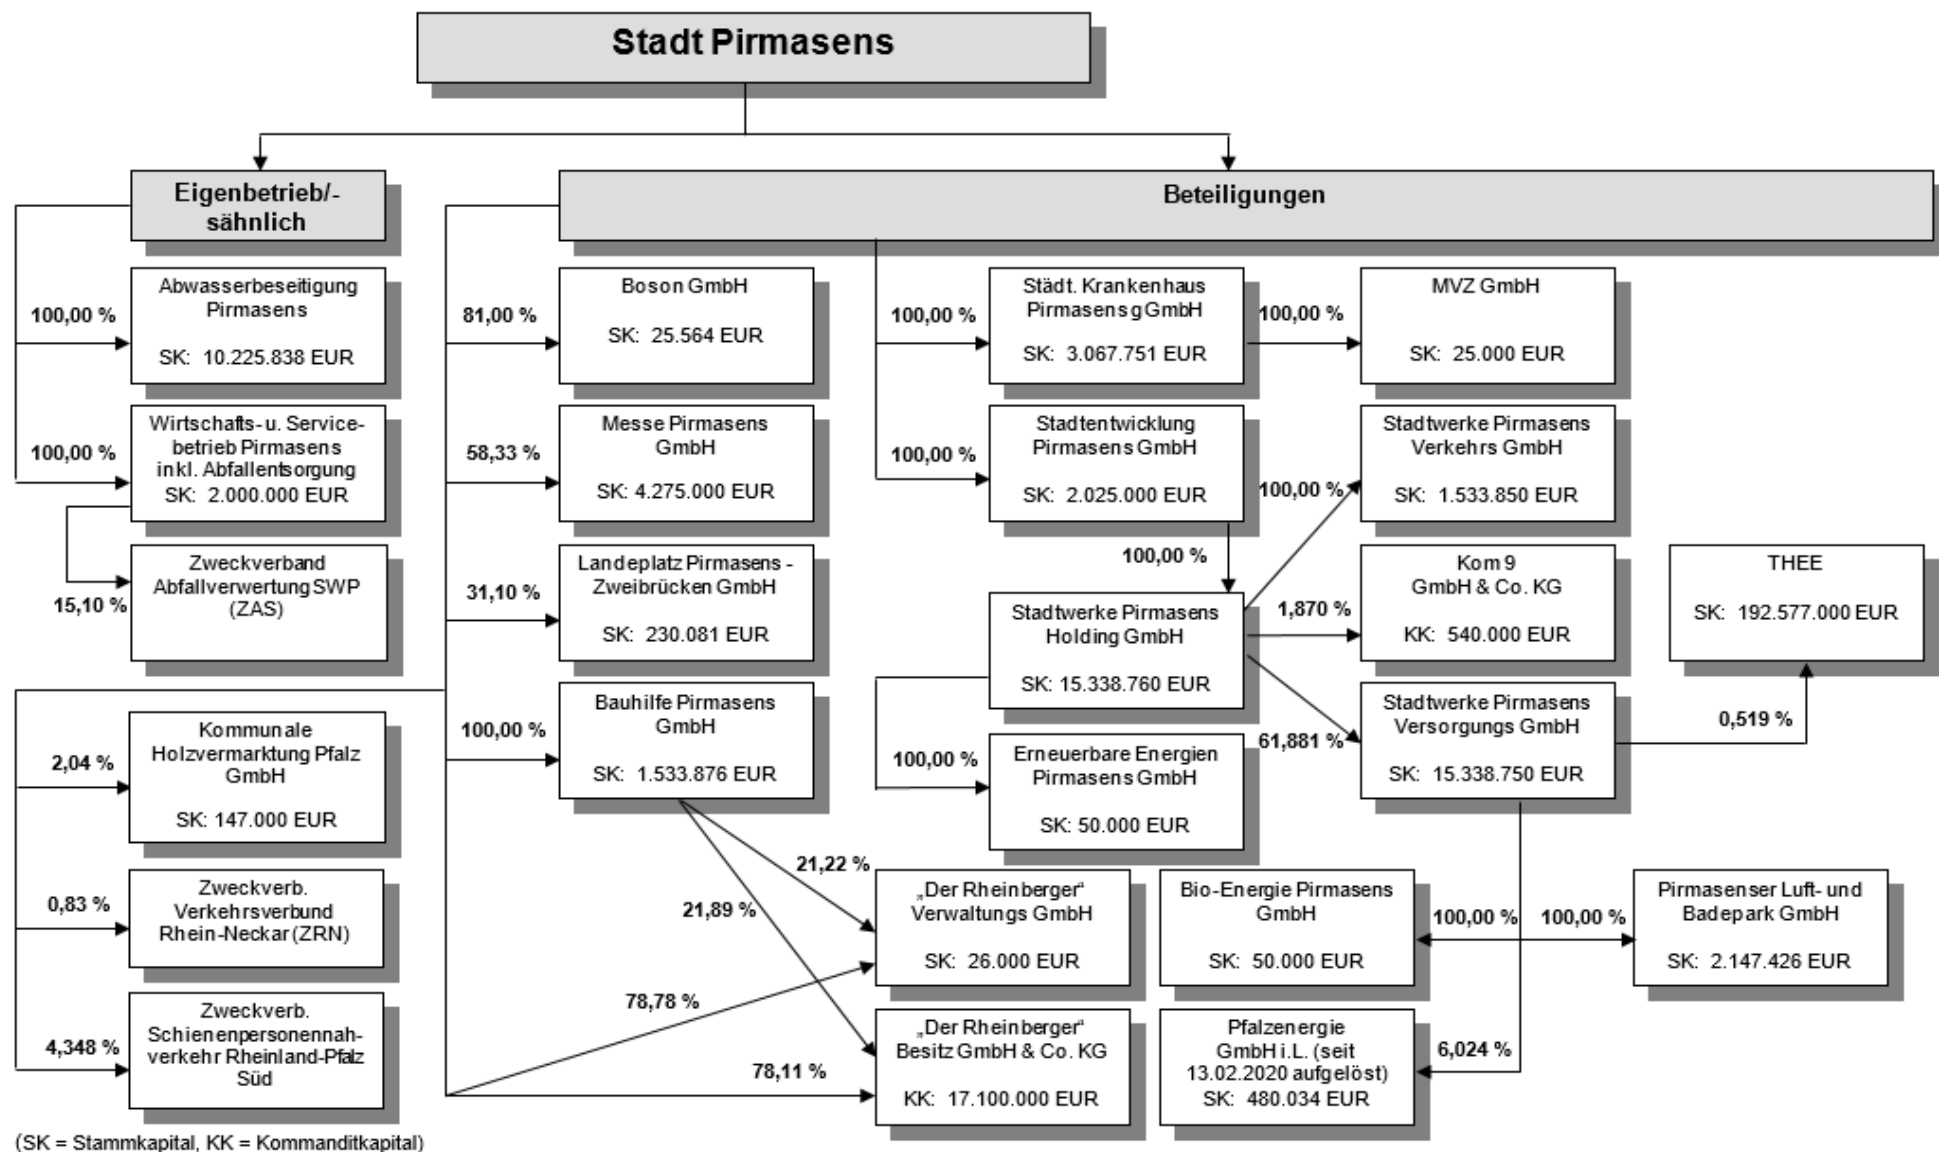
Stadt Pirmasens

Eigenbetrieb/-sähnlich

Beteiligungen

100,00 %
Abwasserbeseitigung Pirmasens
SK: 10.225.838 EUR

100,00 %
Wirtschafts- u. Servicebetrieb Pirmasens inkl. Abfallentsorgung
SK: 2.000.000 EUR

15,10 %
Zweckverband Abfallverwertung SWP (ZAS)

2,04 %
Kommunale Holzvermarktung Pfalz GmbH
SK: 147.000 EUR

0,83 %
Zweckverb. Verkehrsverbund Rhein-Neckar (ZRN)

4,348 %
Zweckverb. Schienenpersonennahverkehr Rheinland-Pfalz Süd

81,00 %
Boson GmbH
SK: 25.564 EUR

58,33 %
Messe Pirmasens GmbH
SK: 4.275.000 EUR

31,10 %
Landeplatz Pirmasens - Zweibrücken GmbH
SK: 230.081 EUR

100,00 %
Bauhilfe Pirmasens GmbH
SK: 1.533.876 EUR

21,22 %
21,89 %
78,78 %
78,11 %

„Der Rheinberger" Verwaltungs GmbH
SK: 26.000 EUR

„Der Rheinberger" Besitz GmbH & Co. KG
KK: 17.100.000 EUR

100,00 %
Städt. Krankenhaus Pirmasens gGmbH
SK: 3.067.751 EUR

100,00 %
MVZ GmbH
SK: 25.000 EUR

100,00 %
Stadtentwicklung Pirmasens GmbH
SK: 2.025.000 EUR

100,00 %
Stadtwerke Pirmasens Holding GmbH
SK: 15.338.760 EUR

100,00 %
Erneuerbare Energien Pirmasens GmbH
SK: 50.000 EUR

100,00 %
Stadtwerke Pirmasens Verkehrs GmbH
SK: 1.533.850 EUR

1,870 %
Kom 9 GmbH & Co. KG
KK: 540.000 EUR

61,881 %
Stadtwerke Pirmasens Versorgungs GmbH
SK: 15.338.750 EUR

0,519 %
THEE
SK: 192.577.000 EUR

Bio-Energie Pirmasens GmbH
SK: 50.000 EUR

100,00 %
100,00 %
Pirmasenser Luft- und Badepark GmbH
SK: 2.147.426 EUR

6,024 %
Pfalzenergie GmbH i.L. (seit 13.02.2020 aufgelöst)
SK: 480.034 EUR

(SK = Stammkapital, KK = Kommanditkapital)